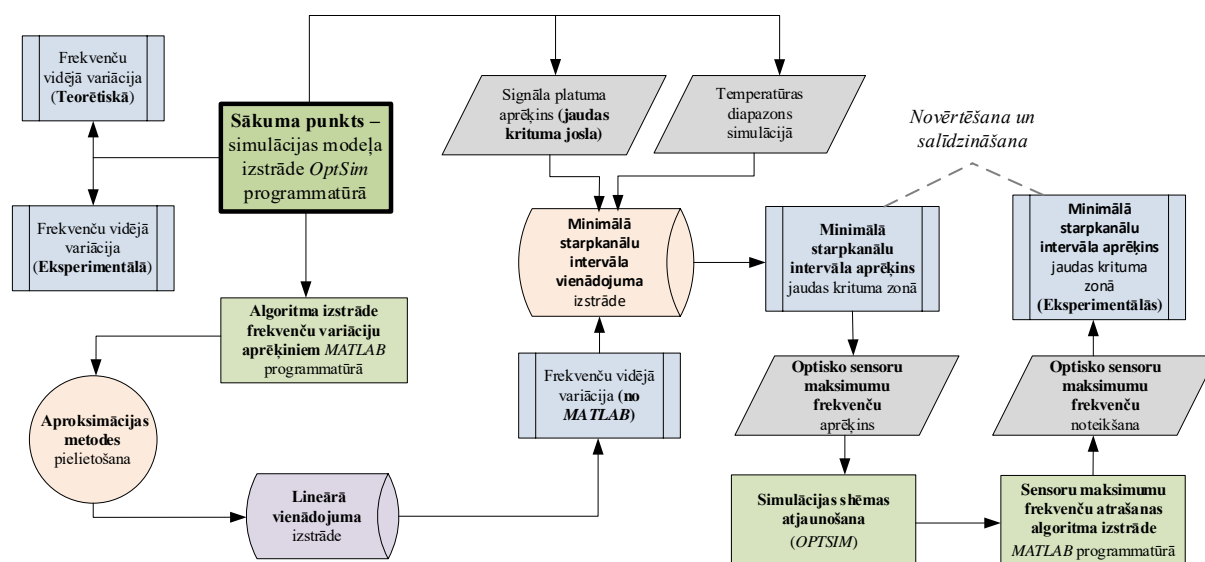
Frekvenču vidējā variācija (Teorētiskā)

Frekvenču vidējā variācija (Eksperimentālā)

Sākuma punkts – simulācijas modeļa izstrāde *OptSim* programmatūrā

Signāla platuma aprēķins (jaudas krituma josla)

Temperatūras diapazons simulācijā

*Novērtēšana un salīdzināšana*

Algoritma izstrāde frekvenču variāciju aprēķiniem *MATLAB* programmatūrā

Minimālā starpkanālu intervāla vienādojuma izstrāde

Minimālā starpkanālu intervāla aprēķins jaudas krituma zonā

Minimālā starpkanālu intervāla aprēķins jaudas krituma zonā (Eksperimentālās)

Aproksimācijas metodes pielietošana

Frekvenču vidējā variācija (no *MATLAB*)

Optisko sensoru maksimumu frekvenču aprēķins

Optisko sensoru maksimumu frekvenču noteikšana

Lineārā vienādojuma izstrāde

Simulācijas shēmas atjaunošana (*OPTSIM*)

Sensoru maksimumu frekvenču atrašanas algoritma izstrāde *MATLAB* programmatūrā